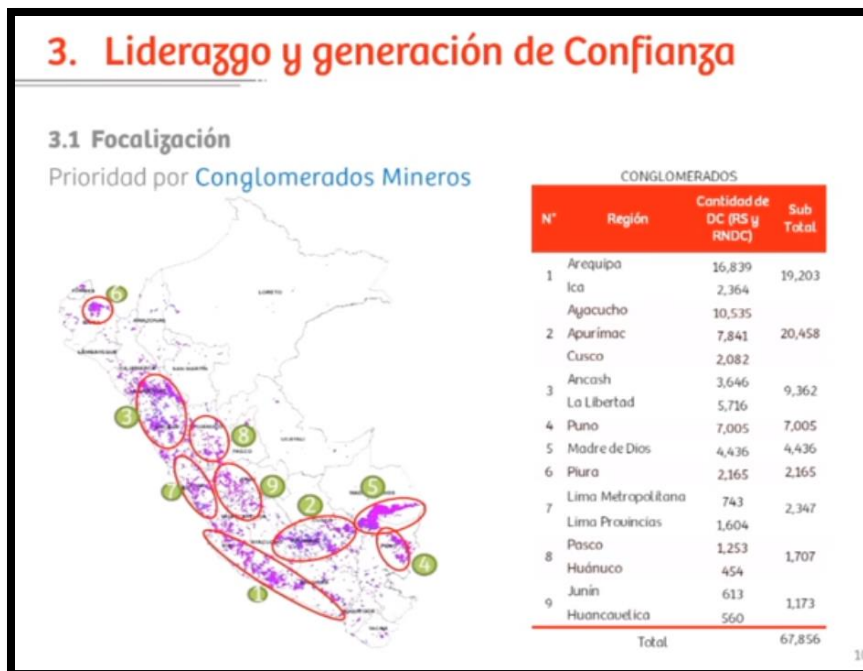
3. Liderazgo y generación de Confianza

3.1 Focalización

Prioridad por Conglomerados Mineros

6

3

8

7

9

2

5

4

1

LORETO

AMAZONAS

LAMBAYEQUE

SAN MARTIN

UCAYALI

PASCO

CONGLOMERADOS

| N° | Región | Cantidad de DC (RS y RNDC) | Sub Total |
|---|---|---|---|
| 1 | Arequipa | 16,839 | 19,203 |
| | Ica | 2,364 | |
| 2 | Ayacucho | 10,535 | 20,458 |
| | Apurímac | 7,841 | |
| | Cusco | 2,082 | |
| 3 | Ancash | 3,646 | 9,362 |
| | La Libertad | 5,716 | |
| 4 | Puno | 7,005 | 7,005 |
| 5 | Madre de Dios | 4,436 | 4,436 |
| 6 | Piura | 2,165 | 2,165 |
| 7 | Lima Metropolitana | 743 | 2,347 |
| | Lima Provincias | 1,604 | |
| 8 | Pasco | 1,253 | 1,707 |
| | Huánuco | 454 | |
| 9 | Junín | 613 | 1,173 |
| | Huancavelica | 560 | |
| | Total | | 67,856 |

1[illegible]